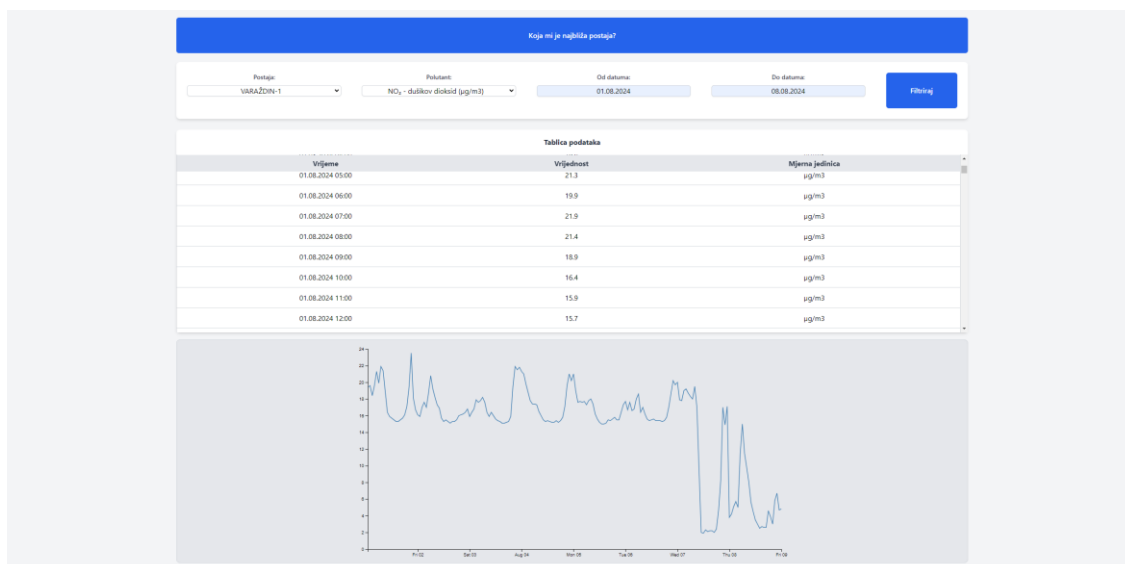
Koja mi je najbliža postaja?

Postaja:
VARAŽDIN-1

Polutant:
$NO_2$ - dušikov dioksid (µg/m3)

Od datuma:
01.08.2024

Do datuma:
08.08.2024

Filtriraj

Tablica podataka

| Vrijeme | Vrijednost | Mjerna jedinica |
|---|---|---|
| 01.08.2024 05:00 | 21.3 | µg/m3 |
| 01.08.2024 06:00 | 19.9 | µg/m3 |
| 01.08.2024 07:00 | 21.9 | µg/m3 |
| 01.08.2024 08:00 | 21.4 | µg/m3 |
| 01.08.2024 09:00 | 18.9 | µg/m3 |
| 01.08.2024 10:00 | 16.4 | µg/m3 |
| 01.08.2024 11:00 | 15.9 | µg/m3 |
| 01.08.2024 12:00 | 15.7 | µg/m3 |

24
22
20
18
16
14
12
10
8
6
4
2
0

Fri 02
Sat 03
Aug 04
Mon 05
Tue 06
Wed 07
Thu 08
Fri 09